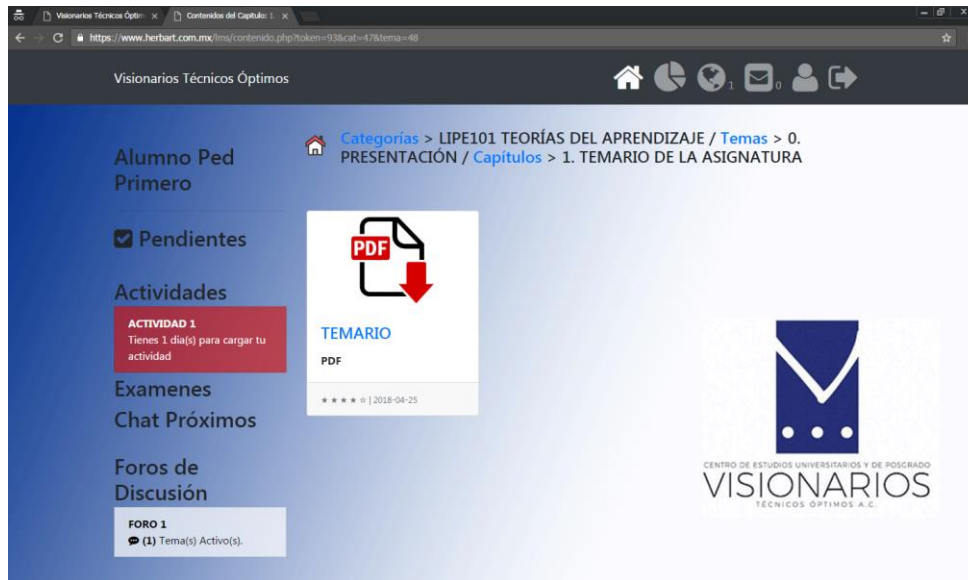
Visionarios Técnicos Óptim ×
Contenidos del Capitulo: 1. ×
https://www.herbart.com.mx/lms/contenido.php?token=93&cat=47&tema=48

Visionarios Técnicos Óptimos

1 0

Alumno Ped Primero

Pendientes

Actividades

ACTIVIDAD 1
Tienes 1 dia(s) para cargar tu actividad

Examenes
Chat Próximos

Foros de Discusión

FORO 1
(1) Tema(s) Activo(s).

Categorías > LIPE101 TEORÍAS DEL APRENDIZAJE / Temas > 0. PRESENTACIÓN / Capítulos > 1. TEMARIO DE LA ASIGNATURA

PDF

TEMARIO
PDF

★ ★ ★ ★ ☆ | 2018-04-25

CENTRO DE ESTUDIOS UNIVERSITARIOS Y DE POSGRADO
VISIONARIOS
TÉCNICOS ÓPTIMOS A.C.